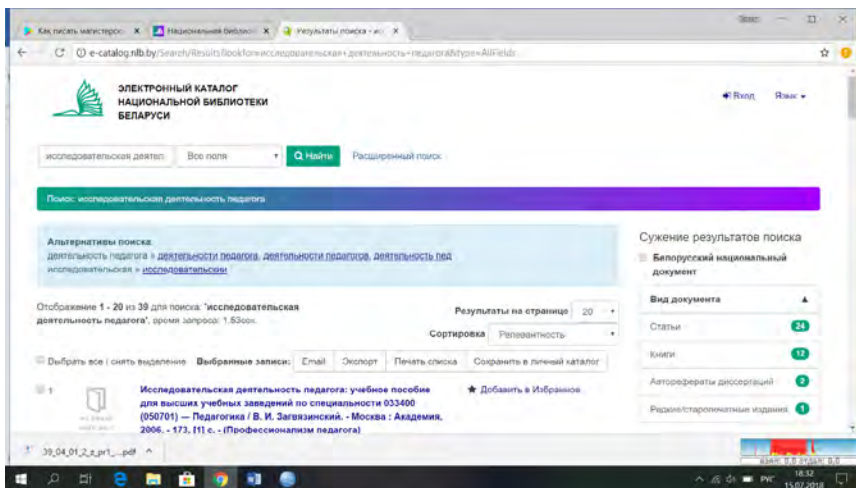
Как писать магистерск ×
Национальная библиот ×
Результаты поиска - ис ×
Stasc
e-catalog.nlb.by/Search/Results?lookfor=исследовательская+деятельность+педагога&type=AllFields
ЭЛЕКТРОННЫЙ КАТАЛОГ НАЦИОНАЛЬНОЙ БИБЛИОТЕКИ БЕЛАРУСИ
Вход
Язык
исследовательская деятел
Все поля
Найти
Расширенный поиск
Поиск: исследовательская деятельность педагога
Альтернативы поиска:
деятельность педагога » деятельности педагога, деятельности педагогов, деятельность пед
исследовательская » исследовательски
Отображение 1 - 20 из 39 для поиска: 'исследовательская деятельность педагога', время запроса: 1.63сек.
Результаты на странице 20
Сортировка Релевантность
Выбрать все | снять выделение
Выбранные записи:
Email
Экспорт
Печать списка
Сохранить в личный каталог
1
Исследовательская деятельность педагога: учебное пособие для высших учебных заведений по специальности 033400 (050701) — Педагогика / В. И. Загвязинский. - Москва : Академия, 2006. - 173, [1] с. - (Профессионализм педагога)
Добавить в Избранное
Сужение результатов поиска
Белорусский национальный документ
Вид документа
Статьи 24
Книги 12
Автореферaты диссертаций 2
Редкие/старопечатные издания 1
39_04_01_2_z_pr1_....pdf
18:32
15.07.2018
РУС